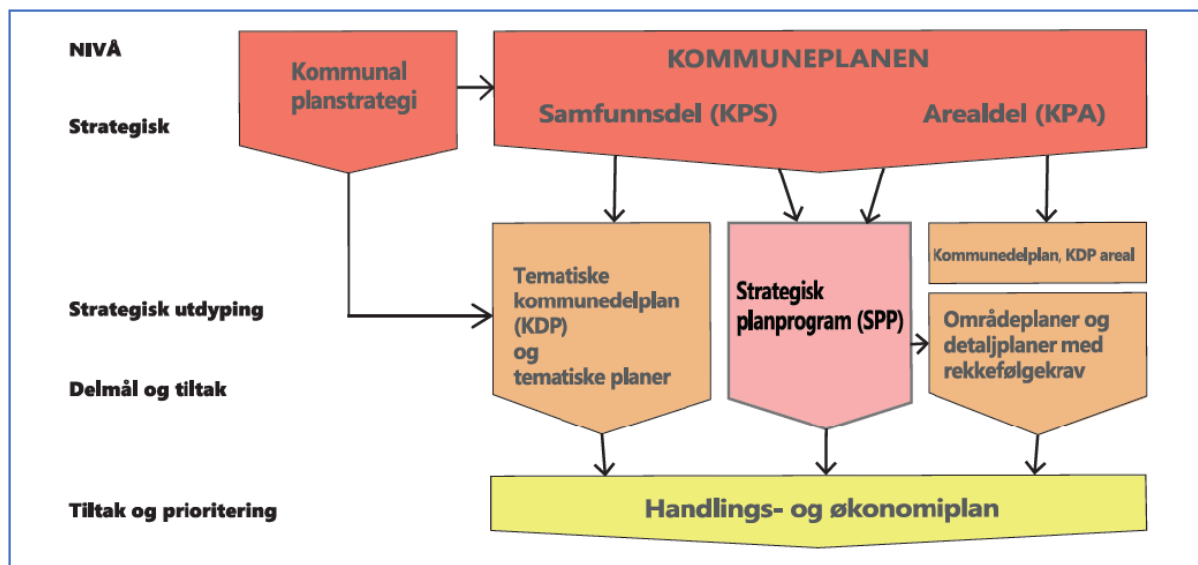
NIVÅ

Strategisk

Kommunal planstrategi

KOMMUNEPLANEN

Samfunnsdel (KPS)

Arealdel (KPA)

Strategisk utdyping

Delmål og tiltak

Tematiske kommunedelplan (KDP) og tematiske planer

Strategisk planprogram (SPP)

Kommunedelplan, KDP areal

Områdeplaner og detaljplaner med rekkefølgekrav

Tiltak og prioritering

Handlings- og økonomiplan